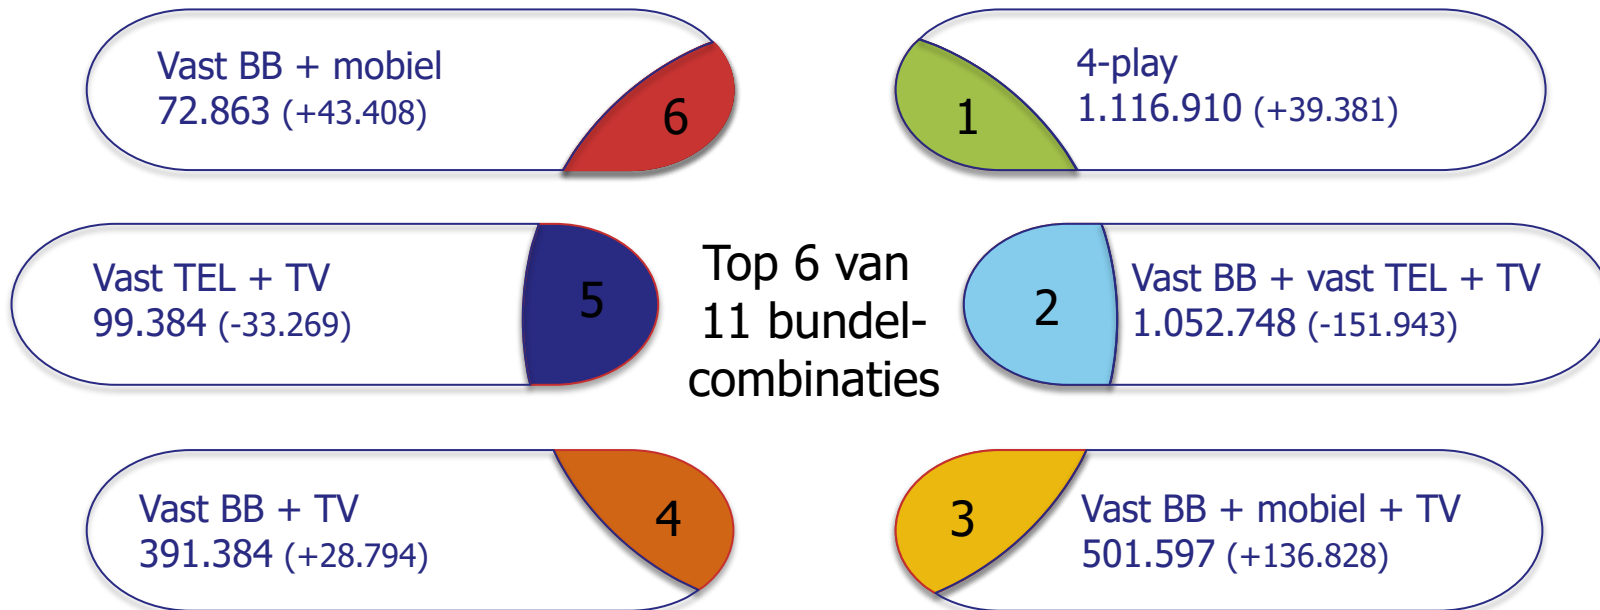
Vast BB + mobiel
72.863 (+43.408)
6

1
4-play
1.116.910 (+39.381)

Vast TEL + TV
99.384 (-33.269)
5

Top 6 van 11 bundelcombinaties

2
Vast BB + vast TEL + TV
1.052.748 (-151.943)

Vast BB + TV
391.384 (+28.794)
4

3
Vast BB + mobiel + TV
501.597 (+136.828)